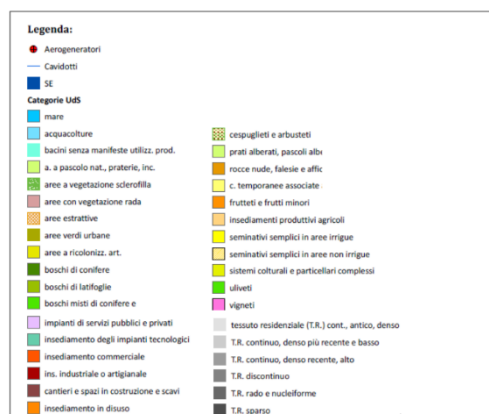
Legenda:

Aerogeneratori

Cavidotti

SE

Categorie UdS

mare

acquacolture

bacini senza manifeste utilizz. prod.

a. a pascolo nat., praterie, inc.

aree a vegetazione sclerofilla

aree con vegetazione rada

aree estrattive

aree verdi urbane

aree a ricoloniz. art.

boschi di conifere

boschi di latifoglie

boschi misti di conifere e

impianti di servizi pubblici e privati

insediamento degli impianti tecnologici

insediamento commerciale

ins. industriale o artigianale

cantieri e spazi in costruzione e scavi

insediamento in disuso

cespuglieti e arbusteti

prati alberati, pascoli albi

rocce nude, falesie e affic

c. temporanee associate

frutteti e frutti minori

insediamenti produttivi agricoli

seminativi semplici in aree irrigue

seminativi semplici in aree non irrigue

sistemi colturali e particellari complessi

uliveti

vigneti

tessuto residenziale (T.R.) cont., antico, denso

T.R. continuo, denso più recente e basso

T.R. continuo, denso recente, alto

T.R. discontinuo

T.R. rado e nucleiforme

T.R. sparso